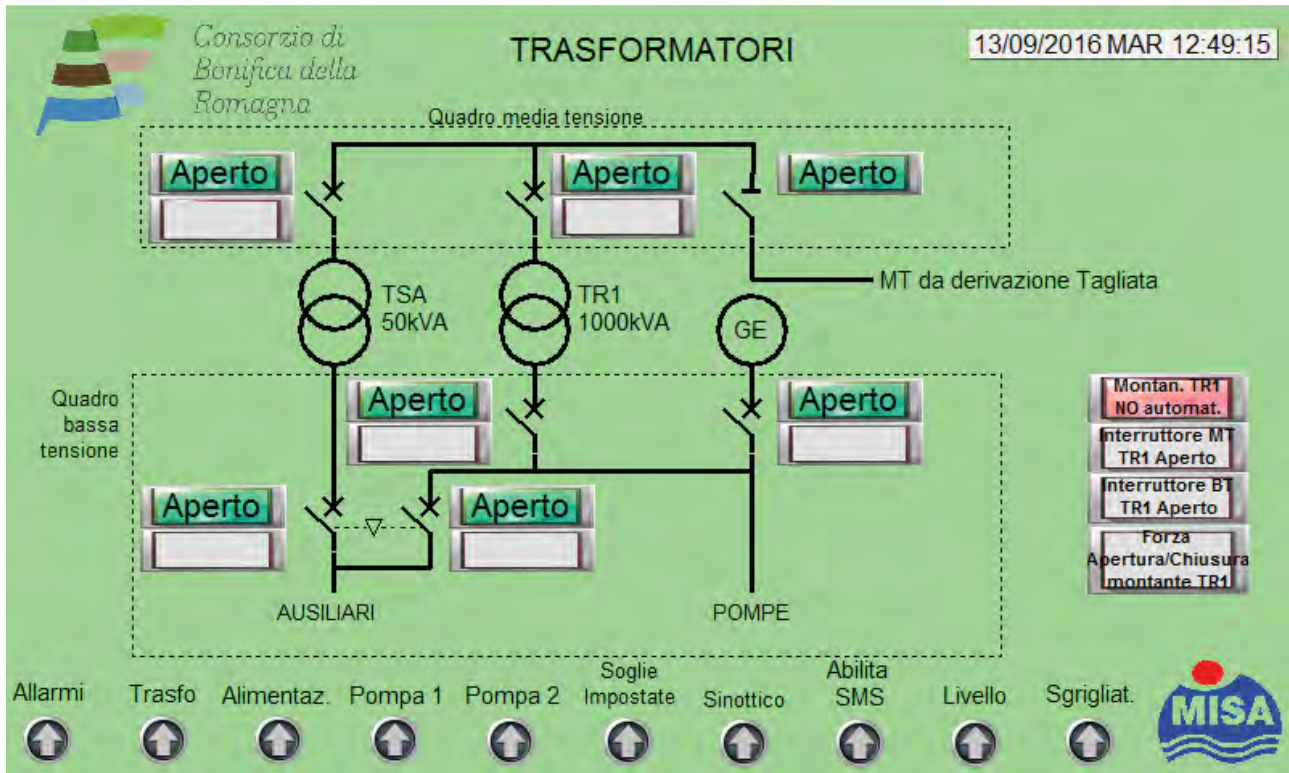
Consorzio di Bonifica della Romagna

TRASFORMATORI

13/09/2016 MAR 12:49:15

Quadro media tensione

Aperto

Aperto

Aperto

MT da derivazione Tagliata

TSA 50kVA

TR1 1000kVA

GE

Quadro bassa tensione

Aperto

Aperto

Montan. TR1 NO automat.

Interruttore MT TR1 Aperto

Interruttore BT TR1 Aperto

Forza Apertura/Chiusura montante TR1

Aperto

Aperto

AUSILIARI

POMPE

Allarmi

Trasfo

Alimentaz.

Pompa 1

Pompa 2

Soglie Impostate

Sinottico

Abilita SMS

Livello

Sgrigliat.

MISA